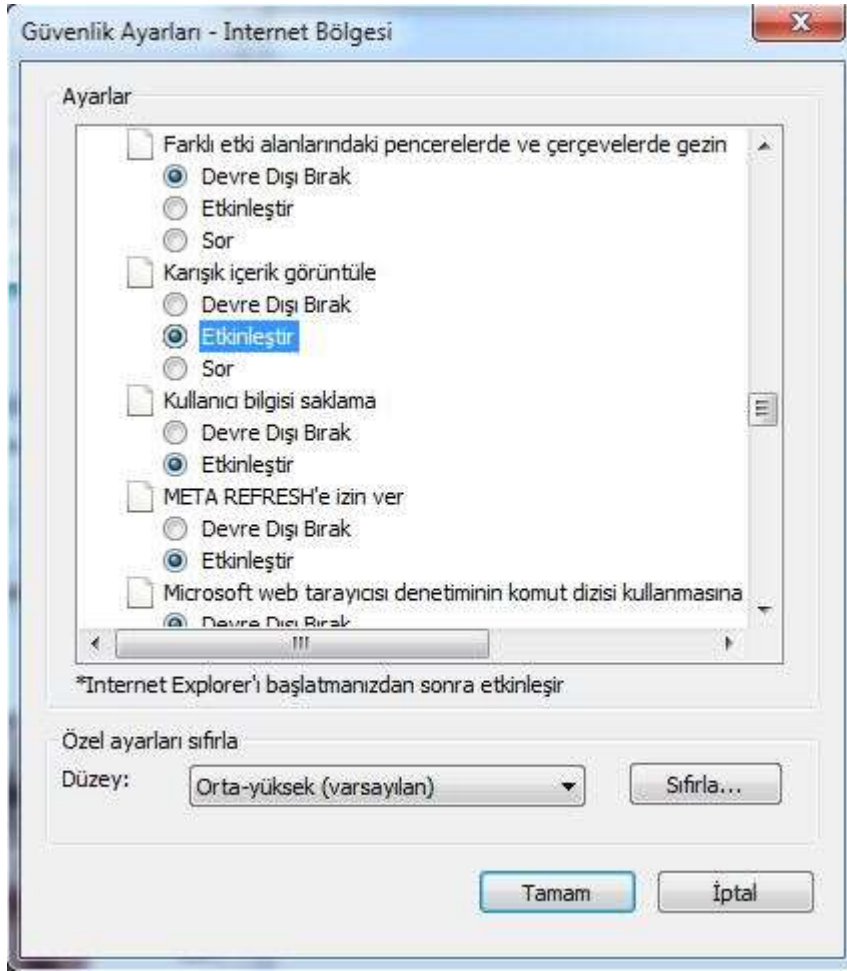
Güvenlik Ayarları - Internet Bölgesi

Ayarlar

Farklı etki alanlarındaki pencerelerde ve çerçevelerde gezin
Devre Dışı Bırak
Etkinleştir
Sor
Karışık içerik görüntüle
Devre Dışı Bırak
Etkinleştir
Sor
Kullanıcı bilgisi saklama
Devre Dışı Bırak
Etkinleştir
META REFRESH'e izin ver
Devre Dışı Bırak
Etkinleştir
Microsoft web tarayıcısı denetiminin komut dizisi kullanmasına
Devre Dışı Bırak

*Internet Explorer'ı başlatmanızdan sonra etkinleşir

Özel ayarları sıfırla
Düzey: Orta-yüksek (varsayılan)
Sıfırla...

Tamam
İptal